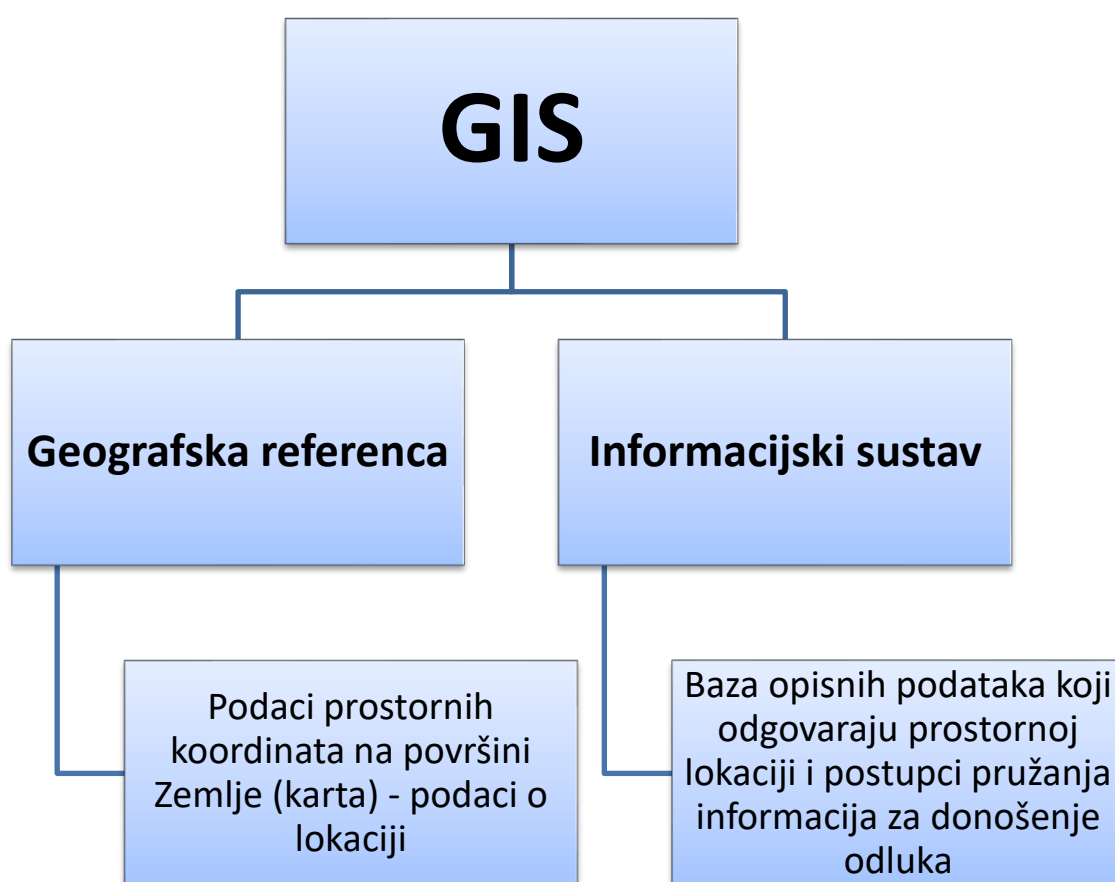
GIS

Geografska referenca

Informacijski sustav

Podaci prostornih koordinata na površini Zemlje (karta) - podaci o lokaciji

Baza opisnih podataka koji odgovaraju prostornoj lokaciji i postupci pružanja informacija za donošenje odluka